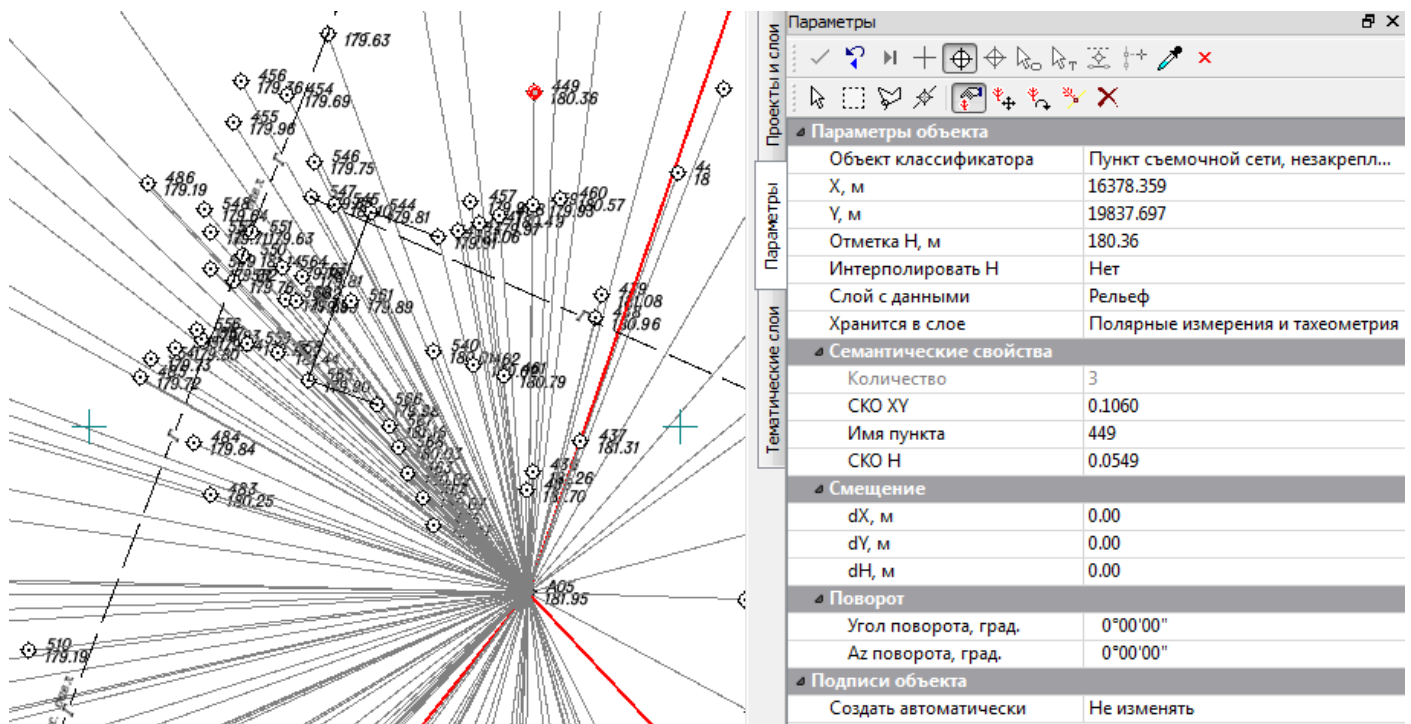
179.63
456
179.76
454
179.69
449
180.36
455
179.96
546
179.75
486
179.19
547
544
179.81
457
460
180.57
548
179.84
551
179.63
561
179.89
479
181.08
180.96
540
180.79
179.72
484
179.84
437
181.31
483
180.25
180.70
A05
181.95
510
179.19

Проекты и слои
Параметры
Тематические слои

Параметры

| Параметры объекта | |
|---|---|
| Объект классификатора | Пункт съемочной сети, незакрепл... |
| X, м | 16378.359 |
| Y, м | 19837.697 |
| Отметка H, м | 180.36 |
| Интерполировать H | Нет |
| Слой с данными | Рельеф |
| Хранится в слое | Полярные измерения и тахеометрия |
| Семантические свойства | |
| Количество | 3 |
| СКО XY | 0.1060 |
| Имя пункта | 449 |
| СКО H | 0.0549 |
| Смещение | |
| dX, м | 0.00 |
| dY, м | 0.00 |
| dH, м | 0.00 |
| Поворот | |
| Угол поворота, град. | 0°00'00" |
| Az поворота, град. | 0°00'00" |
| Подписи объекта | |
| Создать автоматически | Не изменять |